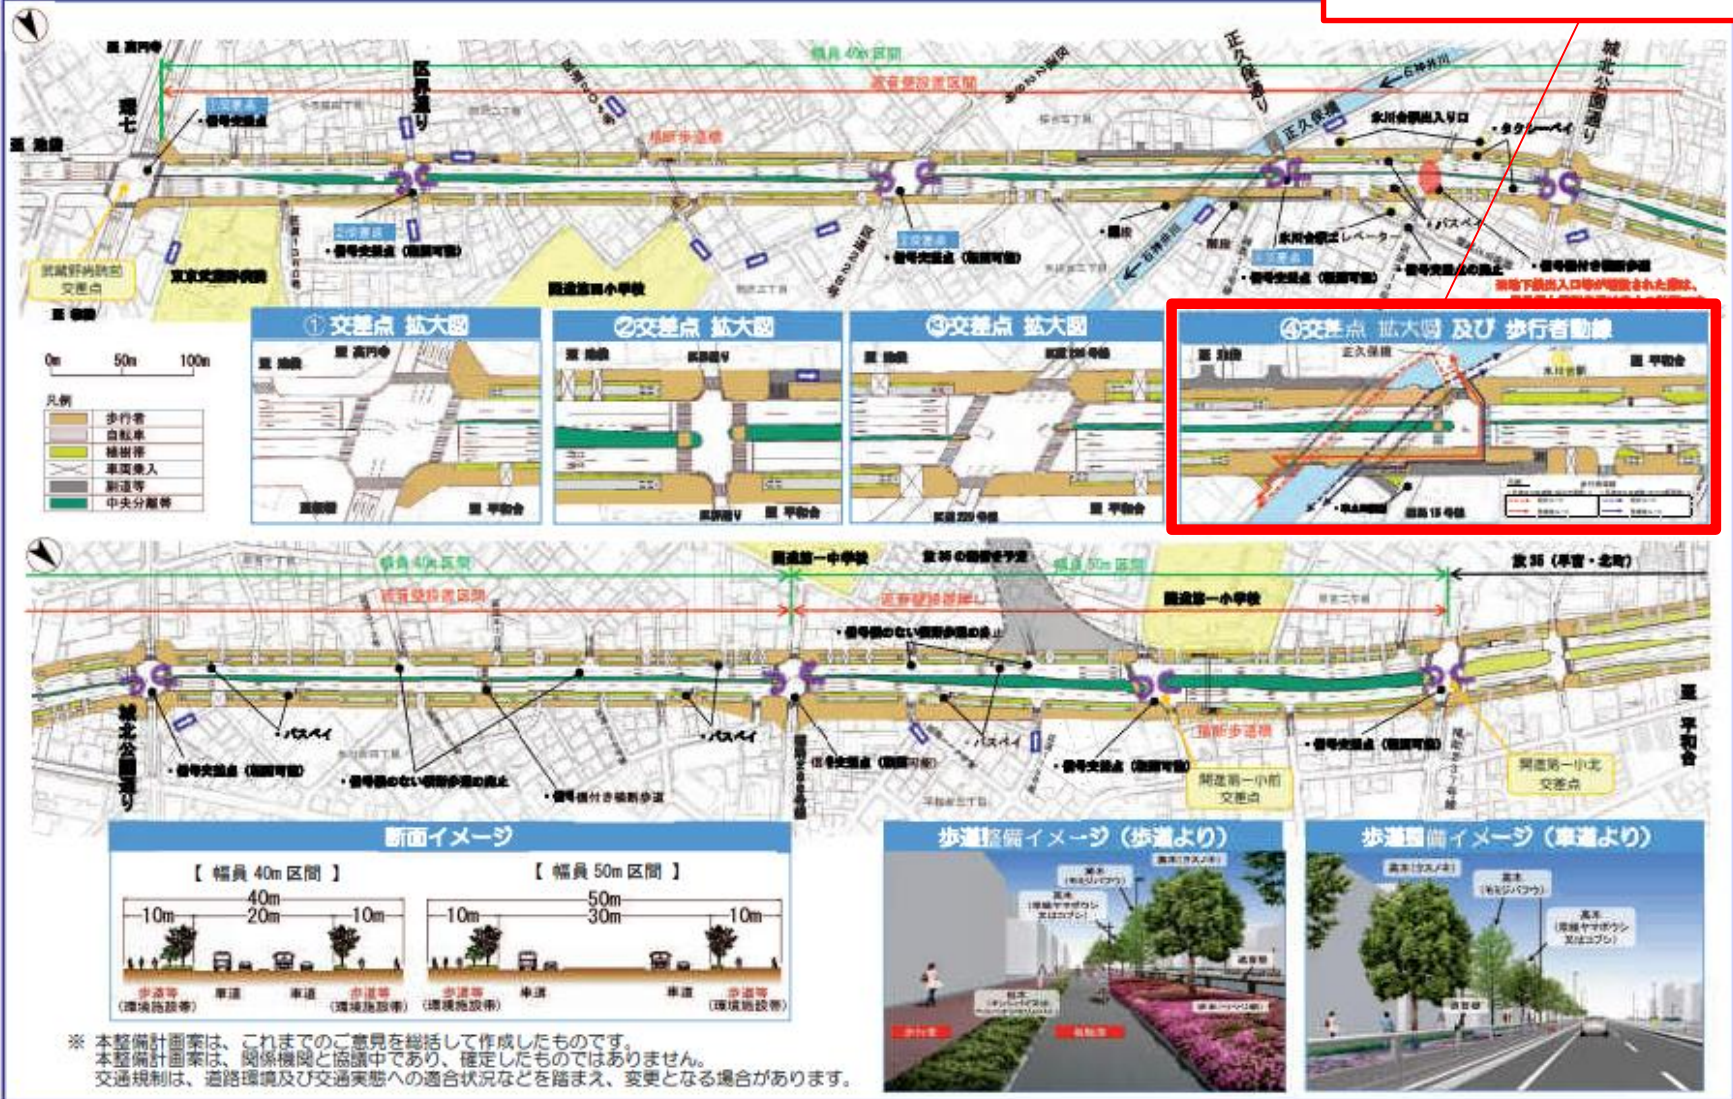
至 高円寺
幅員 40m 区間
環七
至 池袋
区界通り
正久保通り
城北公園通り
石神井川
正久保橋
氷川台駅出入り口
・タクシーベイ
・バスベイ
横断歩道橋
1交差点
・信号交差点
2交差点
・信号交差点（右折可能）
3交差点
・信号交差点（右折可能）
4交差点
・信号交差点（右折可能）
・信号交差点の廃止
・信号機付き横断歩道
武蔵野病院前交差点
至 練馬
開進第四小学校
① 交差点 拡大図
②交差点 拡大図
③交差点 拡大図
④交差点 拡大図 及び 歩行者動線
至 高円寺
至 池袋
至 平和台
0m 50m 100m
凡例
歩行者
自転車
植樹帯
車両乗入
副道等
中央分離帯
幅員 40m 区間
幅員 50m 区間
開進第一中学校
開進第一小学校
放 35（平面・北町）
城北公園通り
・バスベイ
・バスベイ
・バスベイ
・信号交差点（右折可能）
・信号機のない横断歩道の廃止
・信号機付き横断歩道
・信号交差点（右折可能）
・信号交差点（右折可能）
・信号交差点（右折可能）
横断歩道橋
開進第一小前交差点
開進第一小北交差点
至 平和台
断面イメージ
【 幅員 40m 区間 】
【 幅員 50m 区間 】
40m
20m
10m
10m
50m
30m
10m
10m
歩道等（環境施設帯）
車道
車道
歩道等（環境施設帯）
歩道等（環境施設帯）
車道
車道
歩道等（環境施設帯）
歩道整備イメージ（歩道より）
歩道整備イメージ（車道より）
※ 本整備計画案は、これまでのご意見を総括して作成したものです。
本整備計画案は、関係機関と協議中であり、確定したものではありません。
交通規制は、道路環境及び交通実態への適合状況などを踏まえ、変更となる場合があります。